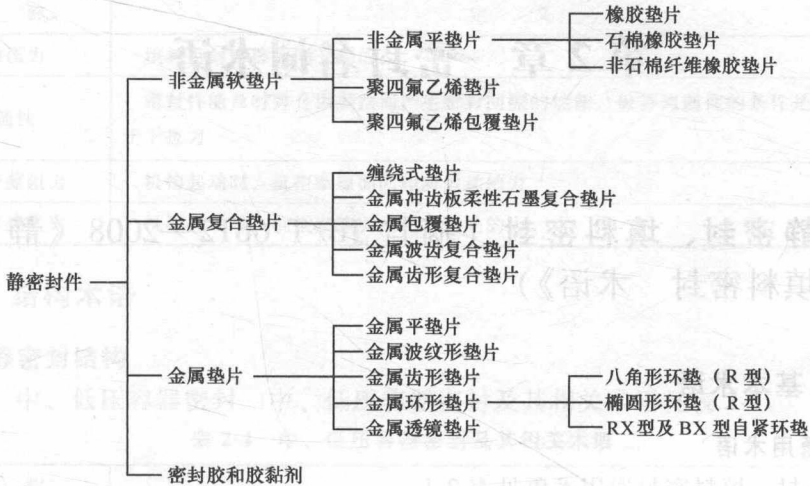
静密封件

非金属软垫片
非金属平垫片
橡胶垫片
石棉橡胶垫片
非石棉纤维橡胶垫片
聚四氟乙烯垫片
聚四氟乙烯包覆垫片

金属复合垫片
缠绕式垫片
金属冲齿板柔性石墨复合垫片
金属包覆垫片
金属波齿复合垫片
金属齿形复合垫片

金属垫片
金属平垫片
金属波纹形垫片
金属齿形垫片
金属环形垫片
八角形环垫（R 型）
椭圆形环垫（R 型）
RX型及 BX 型自紧环垫
金属透镜垫片

密封胶和胶黏剂